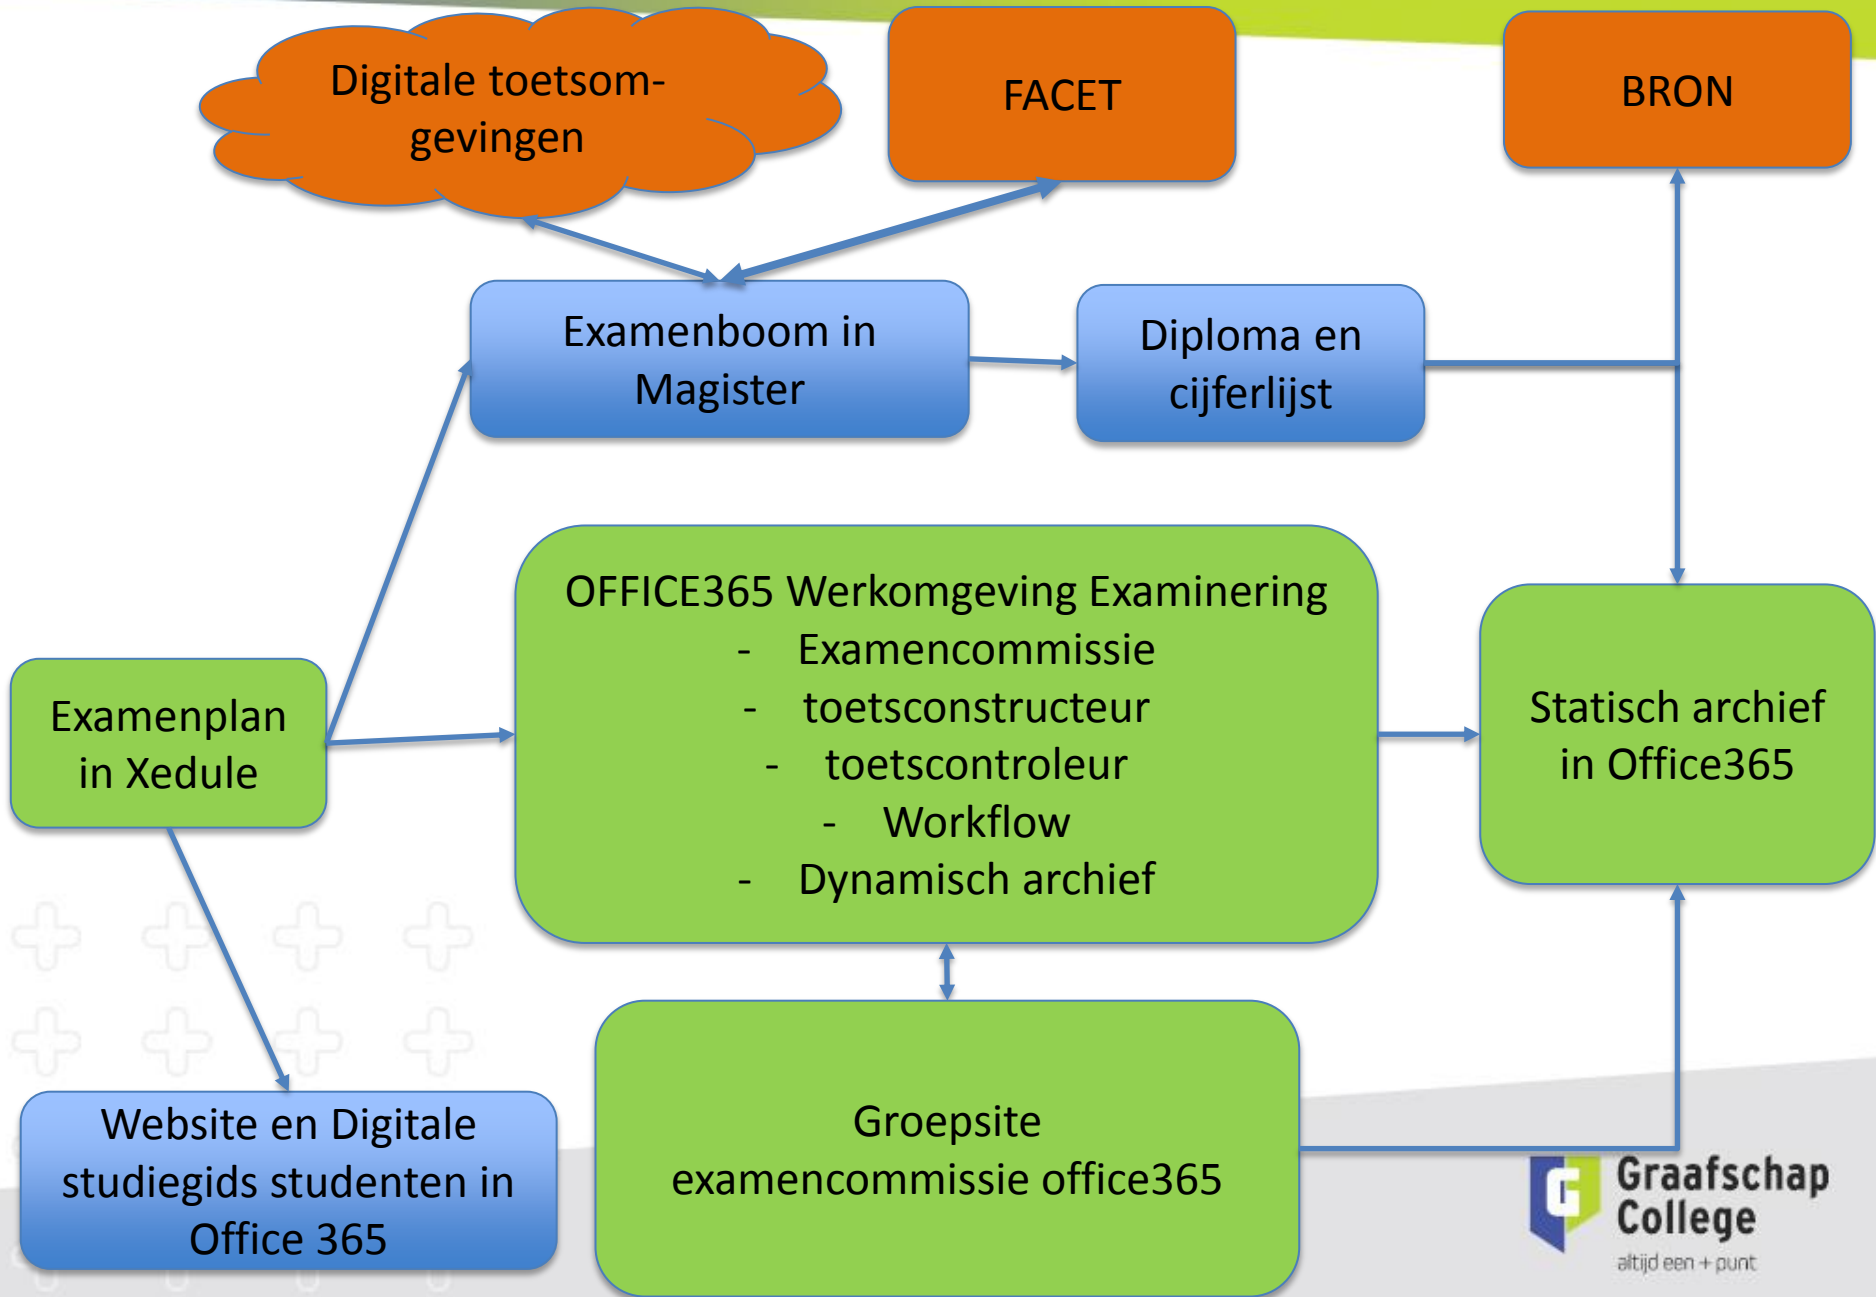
Digitale toetsomgevingen

FACET

BRON

Examenboom in Magister

Diploma en cijferlijst

OFFICE365 Werkomgeving Examinering
- Examencommissie
- toetsconstructeur
- toetscontroleur
- Workflow
- Dynamisch archief

Examenplan in Xedule

Statisch archief in Office365

Website en Digitale studiegids studenten in Office 365

Groepsite examencommissie office365

Graafschap College
altijd een + punt